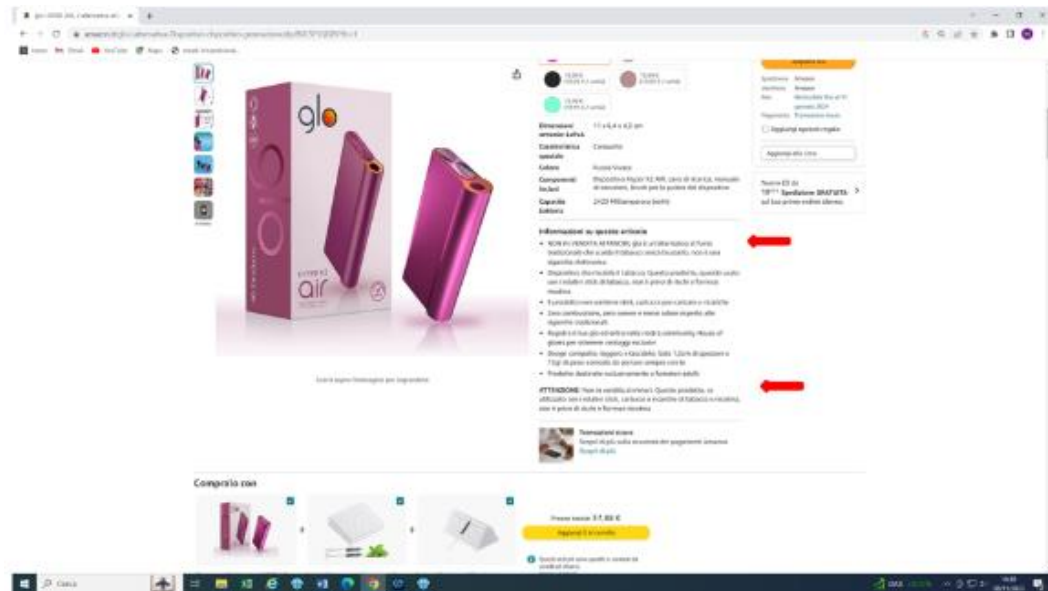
glo

HYPER X2
air

Dimensioni articolo LxPxA: 11 x 4,4 x 4,5 cm
Caratteristica speciale: Compatto
Colore: Rosso Viola
Componenti inclusi: Dispositivo Hyper X2 AIR, cavo di ricarica, manuale di istruzioni, Scovolino per la pulizia del dispositivo
Capacità batteria: 2420 Milliampere ora (mAh)

Informazioni su questo articolo
• NON IN VENDITA AI MINORI: glo è un'alternativa al fumo tradizionale che scalda il tabacco senza bruciarlo, non è una sigaretta elettronica
• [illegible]
• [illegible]
• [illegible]
• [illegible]
• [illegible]
• Prodotto destinato esclusivamente a fumatori adulti

ATTENZIONE: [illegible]

Transazione sicura
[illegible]

Compralo con

Prezzo totale: 37,80 €
Aggiungi 3 al carrello

Cerca